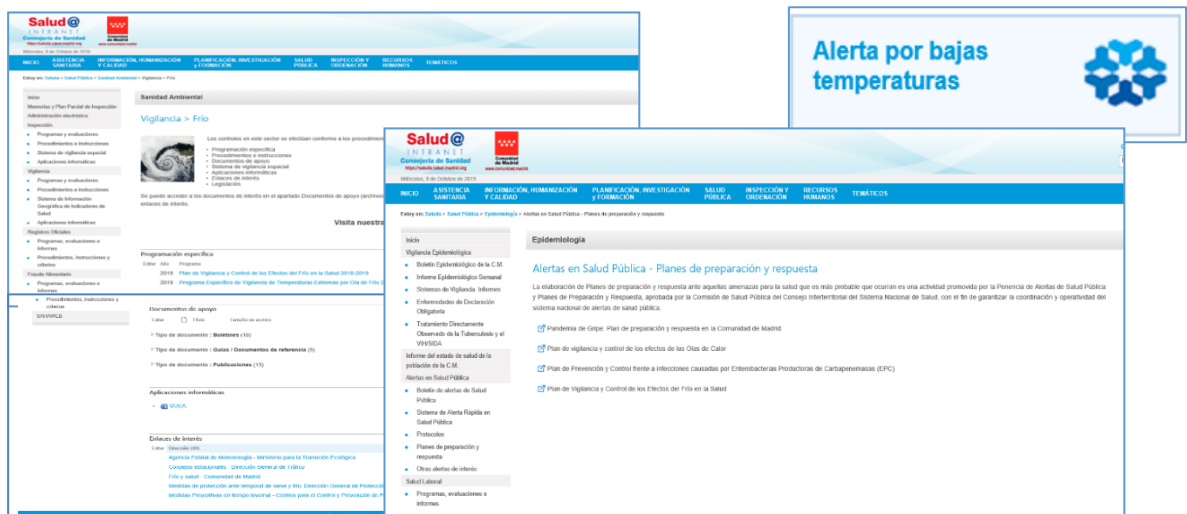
Salud@ INTRANET Consejería de Sanidad

Miércoles, 9 de Octubre de 2019

INICIO | ASISTENCIA SANITARIA | INFORMACIÓN, HUMANIZACIÓN Y CALIDAD | PLANIFICACIÓN, INVESTIGACIÓN Y FORMACIÓN | SALUD PÚBLICA | INSPECCIÓN Y ORDENACIÓN | RECURSOS HUMANOS | TEMÁTICOS

Estoy en: Salud@ > Salud Pública > Sanidad Ambiental > Vigilancia > Frío

Inicio
Memorias y Plan Parcial de Inspección
Administración electrónica
Inspección
Programas y evaluaciones
Procedimientos e instrucciones
Sistema de vigilancia espacial
Aplicaciones informáticas
Vigilancia
Programas y evaluaciones
Procedimientos e instrucciones
Sistema de Información Geográfica de Indicadores de Salud
Aplicaciones informáticas
Registros Oficiales
Programas, evaluaciones e informes
Procedimientos, instrucciones y criterios
Fraude Alimentario
Programas, evaluaciones e informes
Procedimientos, instrucciones y criterios

Sanidad Ambiental

Vigilancia > Frío

Los contenidos en este sector se efectúan conforme a los procedimientos

Programación específica
Procedimientos e instrucciones
Documentos de apoyo
Sistema de vigilancia espacial
Aplicaciones informáticas
Enlaces de interés
Legislación

Se puede acceder a los documentos de interés en el apartado Documentos de apoyo (archivos enlaces de interés.

Visita nuestra

Programación específica
Editar Año Programa
2019 Plan de Vigilancia y Control de los Efectos del Frío en la Salud 2018-2019
2019 Programa Específico de Vigilancia de Temperaturas Extremas por Ola de Frío 2

Documentos de apoyo
Editar Título Tamaño de archivo
Tipo de documento : Boletines (16)
Tipo de documento : Guías / Documentos de referencia (5)
Tipo de documento : Publicaciones (13)

Aplicaciones informáticas
SOCA

Enlaces de interés
Editar Dirección URL
Agencia Estatal de Meteorología - Ministerio para la Transición Ecológica
Consejos estacionales - Dirección General de Tráfico
Frío y salud - Comunidad de Madrid
Medidas de protección ante temporal de nieve y frío. Dirección General de Protección
Medidas Preventivas en tiempo invernal - Centro para el Control y Prevención de

Alerta por bajas temperaturas

Salud@ INTRANET Consejería de Sanidad
Comunidad de Madrid

Miércoles, 9 de Octubre de 2019

INICIO | ASISTENCIA SANITARIA | INFORMACIÓN, HUMANIZACIÓN Y CALIDAD | PLANIFICACIÓN, INVESTIGACIÓN Y FORMACIÓN | SALUD PÚBLICA | INSPECCIÓN Y ORDENACIÓN | RECURSOS HUMANOS | TEMÁTICOS

Estoy en: Salud@ > Salud Pública > Epidemiología > Alertas en Salud Pública - Planes de preparación y respuesta

Inicio
Vigilancia Epidemiológica
Boletín Epidemiológico de la C.M.
Informe Epidemiológico Semanal
Sistemas de Vigilancia. Informes
Enfermedades de Declaración Obligatoria
Tratamiento Directamente Observado de la Tuberculosis y el VIH/SIDA
Informe del estado de salud de la población de la C.M.
Alertas en Salud Pública
Boletín de alertas de Salud Pública
Sistema de Alerta Rápida en Salud Pública
Protocolos
Planes de preparación y respuesta
Otras alertas de interés
Salud Laboral
Programas, evaluaciones e informes

Epidemiología

Alertas en Salud Pública - Planes de preparación y respuesta

La elaboración de Planes de preparación y respuesta ante aquellas amenazas para la salud que es más probable que ocurran es una actividad promovida por la Ponencia de Alertas de Salud Pública y Planes de Preparación y Respuesta, aprobada por la Comisión de Salud Pública del Consejo Interterritorial del Sistema Nacional de Salud, con el fin de garantizar la coordinación y operatividad del sistema nacional de alertas de salud pública.

Pandemia de Gripe: Plan de preparación y respuesta en la Comunidad de Madrid
Plan de vigilancia y control de los efectos de las Olas de Calor
Plan de Prevención y Control frente a infecciones causadas por Enterobacterias Productoras de Carbapenemasas (EPC)
Plan de Vigilancia y Control de los Efectos del Frío en la Salud